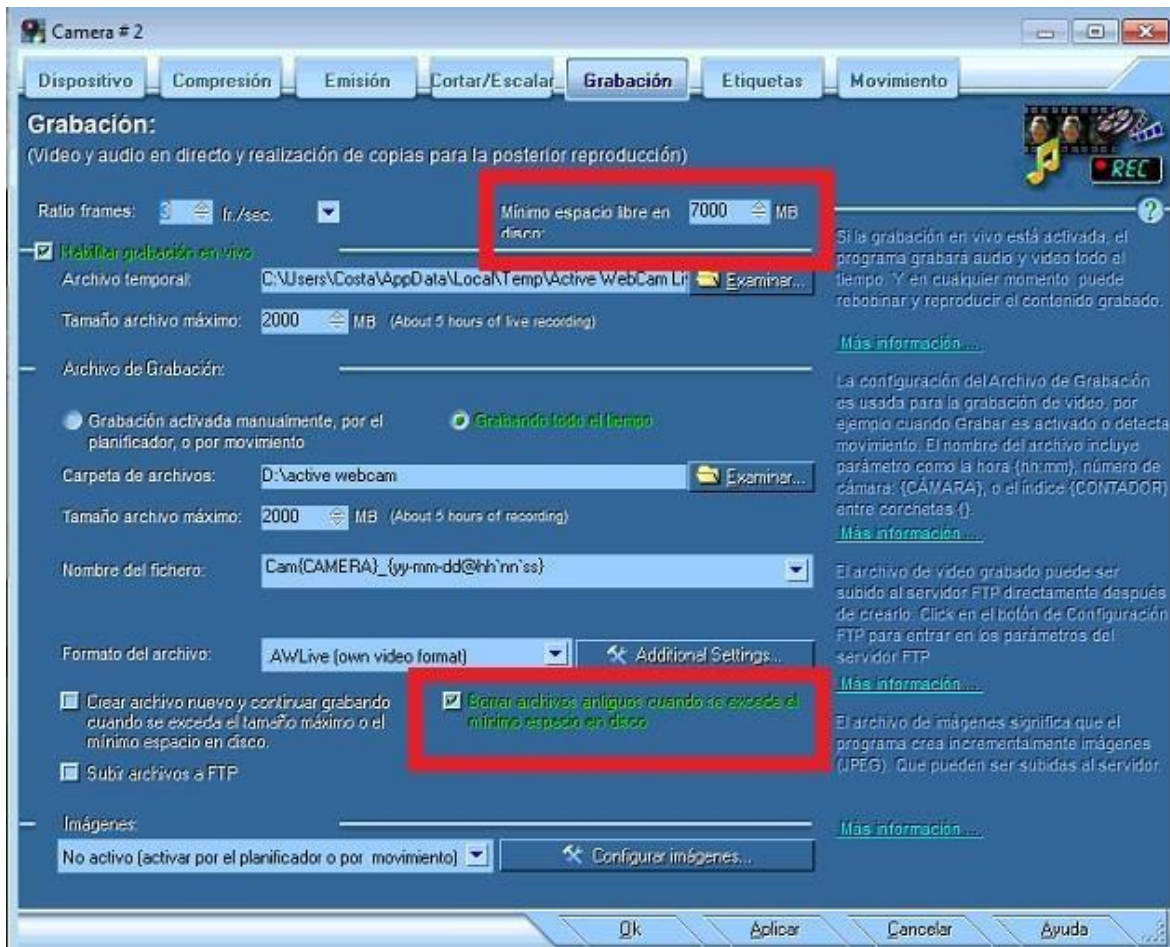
Camera # 2

Dispositivo | Compresión | Emisión | Cortar/Escalar | Grabación | Etiquetas | Movimiento

REC

Grabación:
(Video y audio en directo y realización de copias para la posterior reproducción)

Ratio frames: 3 fr./sec.

Mínimo espacio libre en disco: 7000 MB

Habilitar grabación en vivo

Archivo temporal: C:\Users\Costa\AppData\Local\Temp\Active WebCam Li Examinar...

Tamaño archivo máximo: 2000 MB (About 5 hours of live recording)

Archivo de Grabación:

Grabación activada manualmente, por el planificador, o por movimiento

Grabando todo el tiempo

Carpeta de archivos: D:\active webcam Examinar...

Tamaño archivo máximo: 2000 MB (About 5 hours of recording)

Nombre del fichero: Cam{CAMERA}_{yy-mm-dd@hh`nn`ss}

Formato del archivo: AWLive (own video format) Additional Settings...

Crear archivo nuevo y continuar grabando cuando se exceda el tamaño máximo o el mínimo espacio en disco.

Borrar archivos antiguos cuando se exceda el mínimo espacio en disco

Subir archivos a FTP

Imágenes:

No activo (activar por el planificador o por movimiento) Configurar imágenes...

?

Si la grabación en vivo está activada, el programa grabará audio y video todo el tiempo. Y en cualquier momento puede rebobinar y reproducir el contenido grabado.

Más información ...

La configuración del Archivo de Grabación es usada para la grabación de video, por ejemplo cuando Grabar es activado o detecta movimiento. El nombre del archivo incluye parámetro como la hora {hh:mm}, número de cámara: {CÁMARA}, o el índice {CONTADOR} entre corchetes {}.

Más información ...

El archivo de video grabado puede ser subido al servidor FTP directamente después de crearlo. Click en el botón de Configuración FTP para entrar en los parámetros del servidor FTP

Más información ...

El archivo de imágenes significa que el programa crea incrementalmente imágenes (JPEG). Que pueden ser subidas al servidor.

Más información ...

Ok | Aplicar | Cancelar | Ayuda